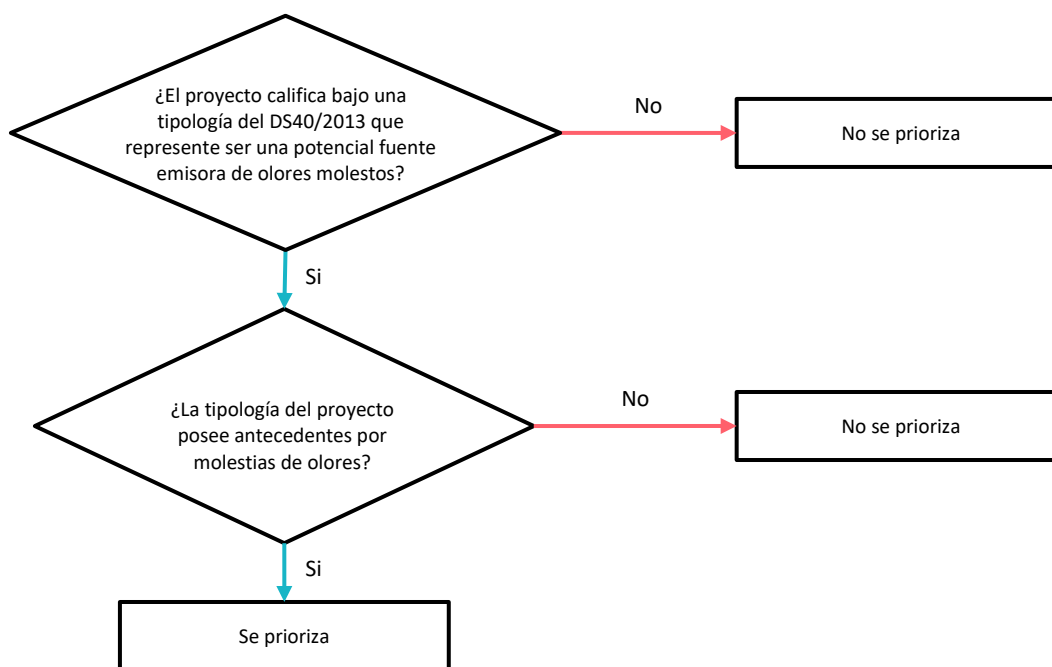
¿El proyecto califica bajo una tipología del DS40/2013 que represente ser una potencial fuente emisora de olores molestos?

No

No se prioriza

Si

¿La tipología del proyecto posee antecedentes por molestias de olores?

No

No se prioriza

Si

Se prioriza